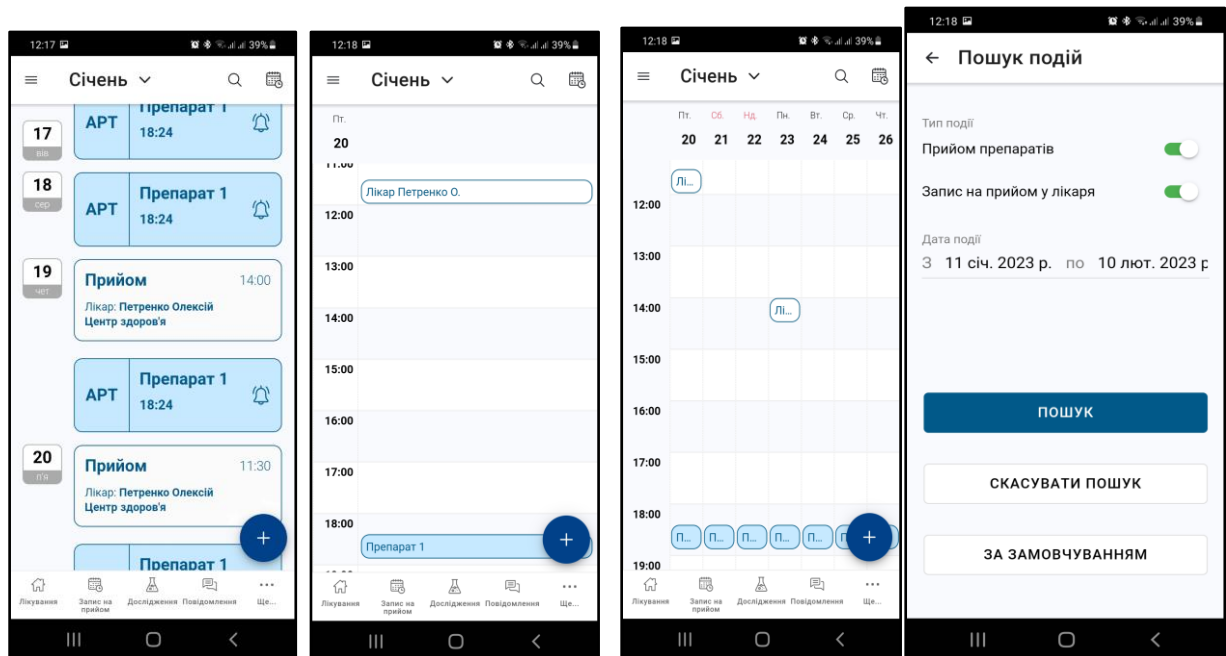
12:17 39%

Січень

17 вів

APT Препарат 1 18:24

18 сер

APT Препарат 1 18:24

19 чет

Прийом 14:00
Лікар: Петренко Олексій
Центр здоров'я

APT Препарат 1 18:24

20 п'я

Прийом 11:30
Лікар: Петренко Олексій
Центр здоров'я

Препарат 1

+

Лікування Запис на прийом Дослідження Повідомлення Ще...

12:18 39%

Січень

Пт. 20

11:00

Лікар Петренко О.

12:00
13:00
14:00
15:00
16:00
17:00
18:00

Препарат 1

+

Лікування Запис на прийом Дослідження Повідомлення Ще...

12:18 39%

Січень

| Пт. | Сб. | Нд. | Пн. | Вт. | Ср. | Чт. |
|---|---|---|---|---|---|---|
| 20 | 21 | 22 | 23 | 24 | 25 | 26 |

Лі...

12:00
13:00
14:00

Лі...

15:00
16:00
17:00
18:00

П... П... П... П... П... П...

19:00

+

Лікування Запис на прийом Дослідження Повідомлення Ще...

12:18 39%

← Пошук подій

Тип події
Прийом препаратів
Запис на прийом у лікаря

Дата події
З 11 січ. 2023 р. по 10 лют. 2023 р

ПОШУК

СКАСУВАТИ ПОШУК

ЗА ЗАМОВЧУВАННЯМ